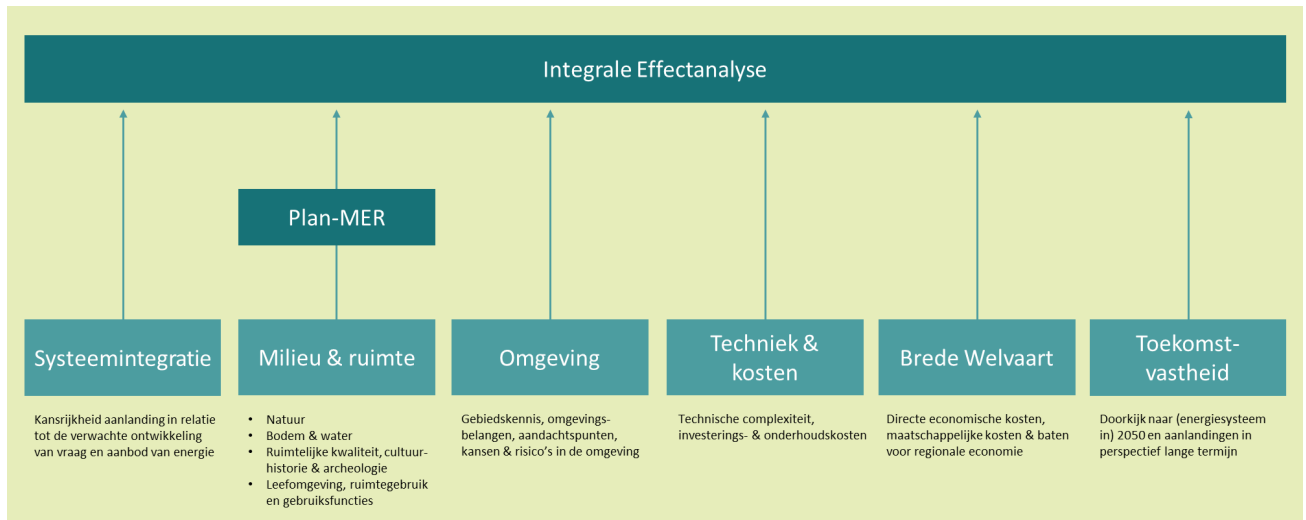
Integrale Effectanalyse

Plan-MER

Systeemintegratie

Kansrijkheid aanlanding in relatie tot de verwachte ontwikkeling van vraag en aanbod van energie

Milieu & ruimte

- Natuur
- Bodem & water
- Ruimtelijke kwaliteit, cultuurhistorie & archeologie
- Leefomgeving, ruimtegebruik en gebruiksfuncties

Omgeving

Gebiedskennis, omgevingsbelangen, aandachtspunten, kansen & risico's in de omgeving

Techniek & kosten

Technische complexiteit, investerings- & onderhoudskosten

Brede Welvaart

Directe economische kosten, maatschappelijke kosten & baten voor regionale economie

Toekomst-vastheid

Doorkijk naar (energiesysteem in) 2050 en aanlandingen in perspectief lange termijn